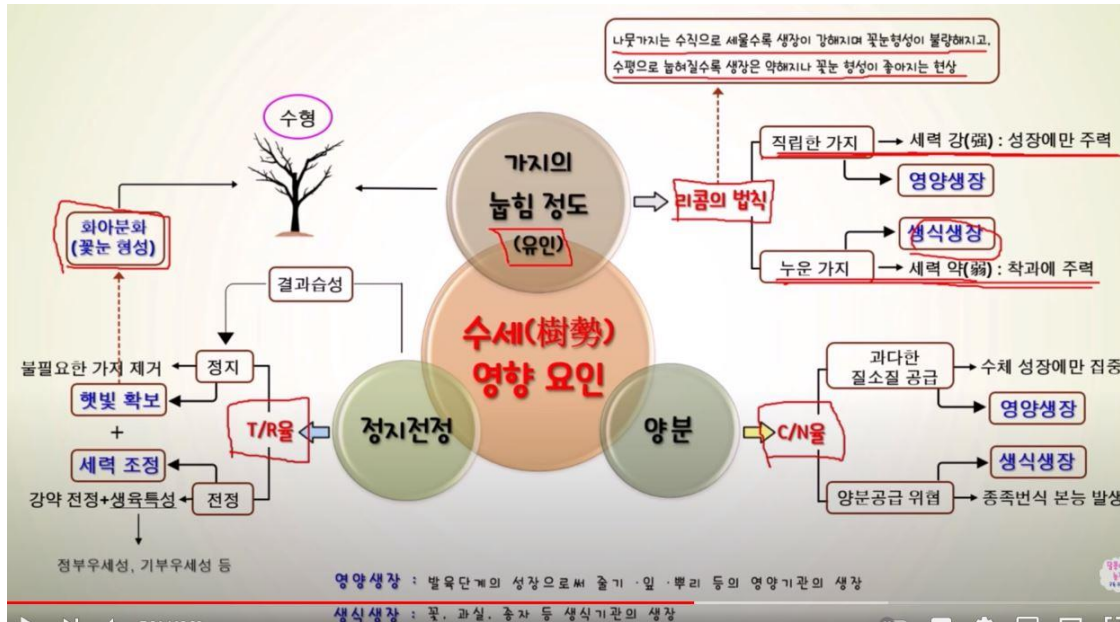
나뭇가지는 수직으로 세울수록 생장이 강해지며 꽃눈형성이 불량해지고, 수평으로 눕혀질수록 생장은 약해지나 꽃눈 형성이 좋아지는 현상

수형

화아분화 (꽃눈 형성)

가지의 눕힘 정도 (유인)

리콤의 법칙

직립한 가지 → 세력 강(强) : 성장에만 주력

영양생장

생식생장

누운 가지 → 세력 약(弱) : 착과에 주력

결과습성

수세(樹勢) 영향 요인

불필요한 가지 제거

정지

햇빛 확보

+

세력 조정

강약 전정+생육특성

전정

정부우세성, 기부우세성 등

T/R율

정지전정

양분

C/N율

과다한 질소질 공급 → 수체 성장에만 집중

영양생장

생식생장

양분공급 위협 → 종족번식 본능 발생

영양생장 : 발육단계의 성장으로써 줄기 · 잎 · 뿌리 등의 영양기관의 생장

생식생장 : 꽃, 과실, 종자 등 생식기관의 생장